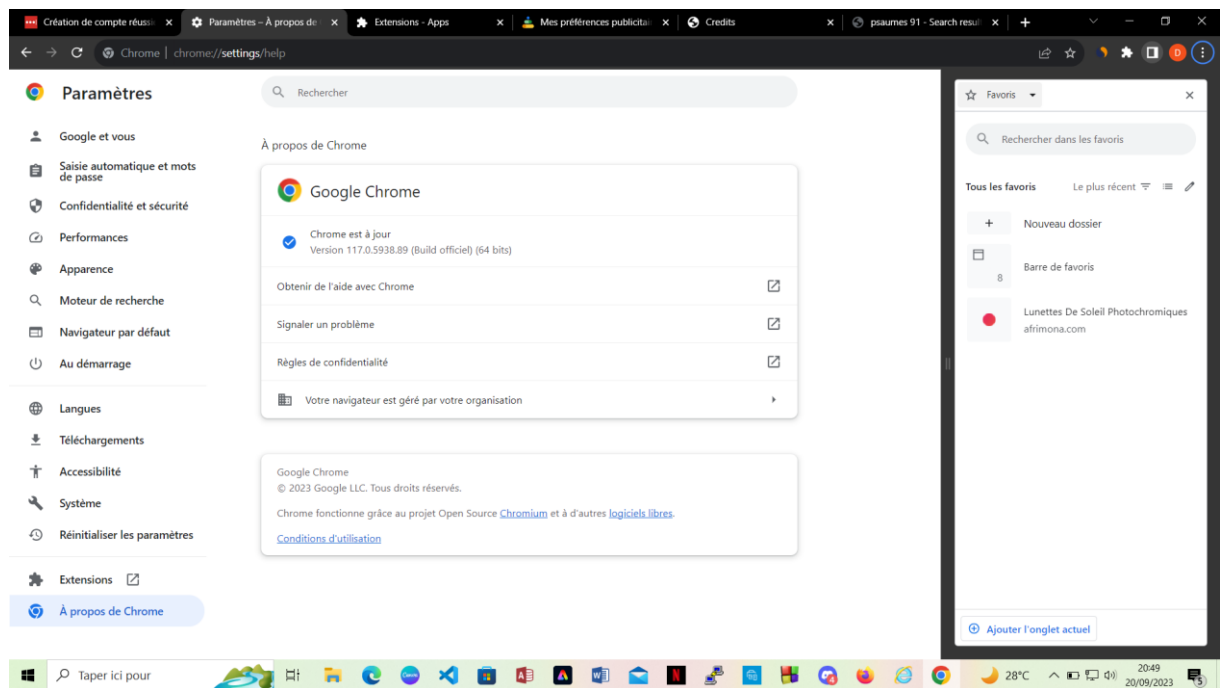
Création de compte réuss ×
Paramètres – À propos de ×
Extensions - Apps ×
Mes préférences publicita ×
Credits ×
psaumes 91 - Search resul ×
+

Chrome | chrome://settings/help

Paramètres

Google et vous
Saisie automatique et mots de passe
Confidentialité et sécurité
Performances
Apparence
Moteur de recherche
Navigateur par défaut
Au démarrage
Langues
Téléchargements
Accessibilité
Système
Réinitialiser les paramètres
Extensions
À propos de Chrome

Rechercher

À propos de Chrome

Google Chrome

Chrome est à jour
Version 117.0.5938.89 (Build officiel) (64 bits)

Obtenir de l'aide avec Chrome
Signaler un problème
Règles de confidentialité
Votre navigateur est géré par votre organisation

Google Chrome
© 2023 Google LLC. Tous droits réservés.

Chrome fonctionne grâce au projet Open Source Chromium et à d'autres logiciels libres.

Conditions d'utilisation

Favoris

Rechercher dans les favoris

Tous les favoris
Le plus récent

Nouveau dossier

Barre de favoris
8

Lunettes De Soleil Photochromiques
afrimona.com

Ajouter l'onglet actuel

Taper ici pour
28°C
20:49
20/09/2023
5